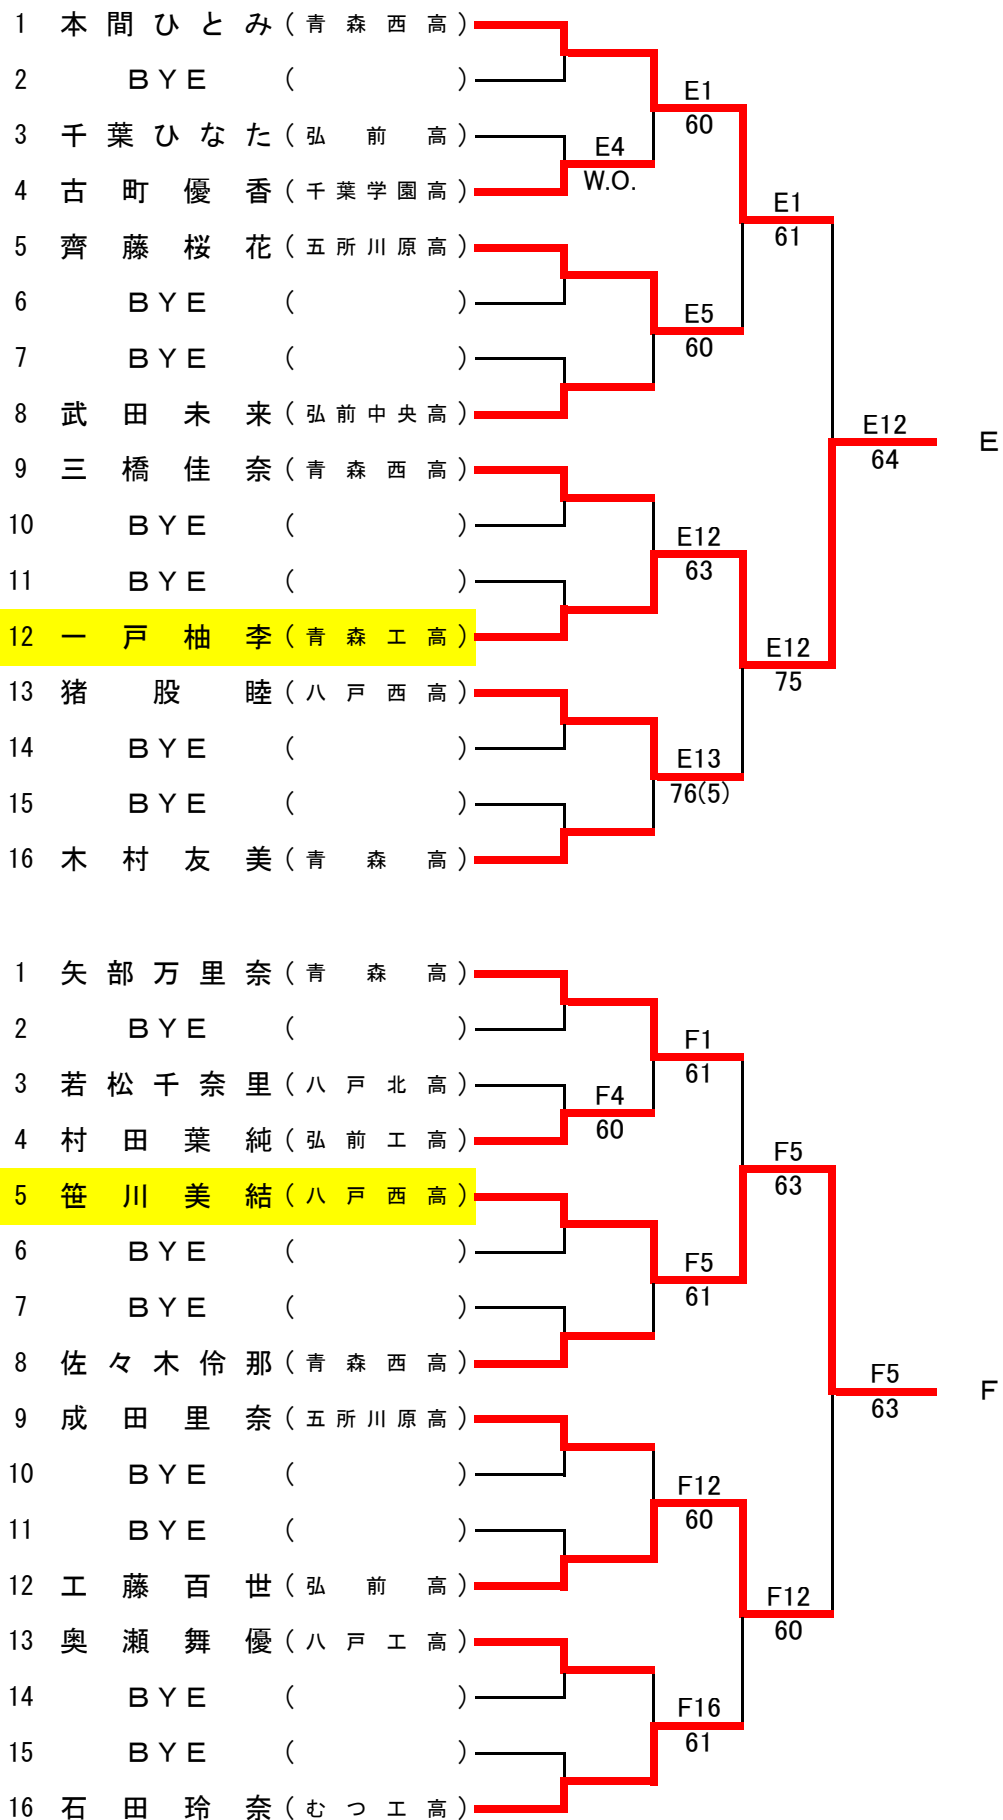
1 本間ひとみ（青森西高）
2 BYE（ ）
3 千葉ひなた（弘前高）
4 古町優香（千葉学園高）
5 齊藤桜花（五所川原高）
6 BYE（ ）
7 BYE（ ）
8 武田未来（弘前中央高）
9 三橋佳奈（青森西高）
10 BYE（ ）
11 BYE（ ）
12 一戸柚李（青森工高）
13 猪股睦（八戸西高）
14 BYE（ ）
15 BYE（ ）
16 木村友美（青森高）

E1
60
E4
W.O.
E1
61
E5
60
E12
64
E
E12
63
E12
75
E13
76(5)

1 矢部万里奈（青森高）
2 BYE（ ）
3 若松千奈里（八戸北高）
4 村田葉純（弘前工高）
5 笹川美結（八戸西高）
6 BYE（ ）
7 BYE（ ）
8 佐々木伶那（青森西高）
9 成田里奈（五所川原高）
10 BYE（ ）
11 BYE（ ）
12 工藤百世（弘前高）
13 奥瀬舞優（八戸工高）
14 BYE（ ）
15 BYE（ ）
16 石田玲奈（むつ工高）

F1
61
F4
60
F5
63
F5
61
F5
63
F
F12
60
F12
60
F16
61